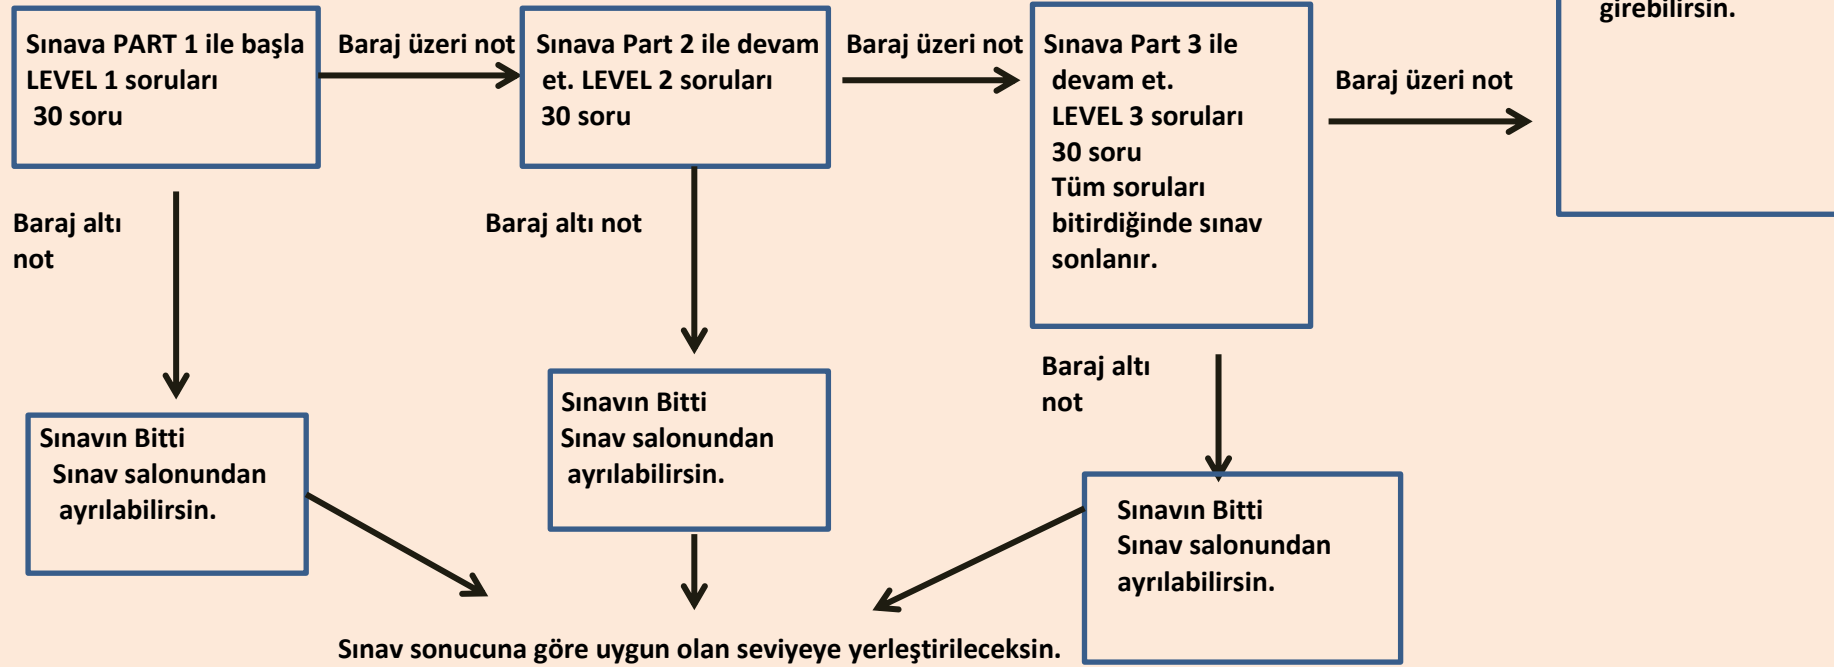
Sınava PART 1 ile başla LEVEL 1 soruları 30 soru

Baraj üzeri not

Sınava Part 2 ile devam et. LEVEL 2 soruları 30 soru

Baraj üzeri not

Sınava Part 3 ile devam et. LEVEL 3 soruları 30 soru Tüm soruları bitirdiğinde sınav sonlanır.

Baraj üzeri not

girebilirsin.

Baraj altı not

Baraj altı not

Baraj altı not

Sınavın Bitti Sınav salonundan ayrılabilirsin.

Sınavın Bitti Sınav salonundan ayrılabilirsin.

Sınavın Bitti Sınav salonundan ayrılabilirsin.

Sınav sonucuna göre uygun olan seviyeye yerleştirileceksin.